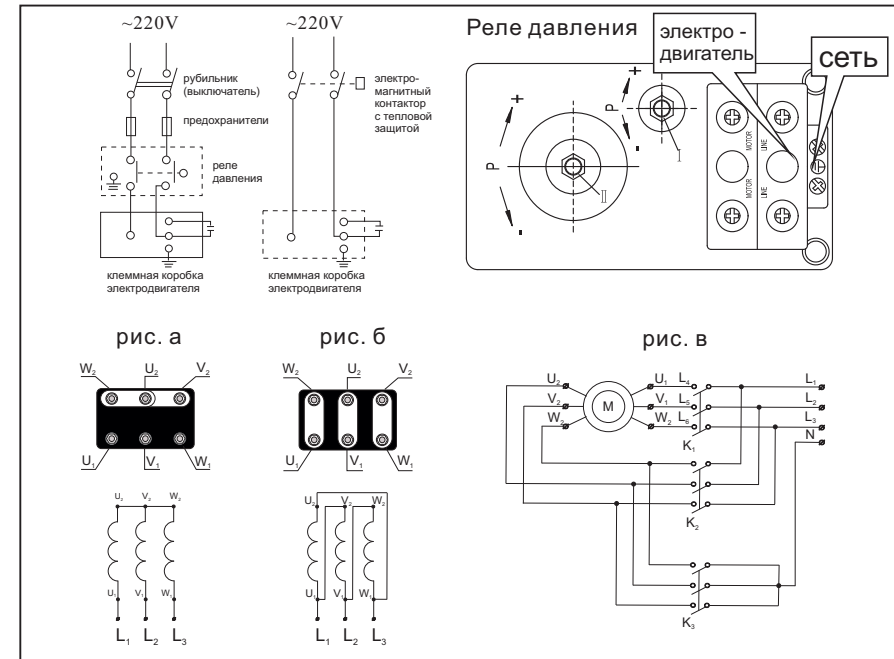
~220V

рубильник (выключатель)

предохранители

реле давления

клеммная коробка электродвигателя

~220V

электро-магнитный контактор с тепловой защитой

клеммная коробка электродвигателя

Реле давления

электро - двигатель

сеть

P

+

-

P

+

-

I

II

MOTOR

MOTOR

LINE

LINE

рис. а

$W_2$ $U_2$ $V_2$

$U_1$ $V_1$ $W_1$

$U_2$ $V_2$ $W_2$

$U_1$ $V_1$ $W_1$

$L_1$ $L_2$ $L_3$

рис. б

$W_2$ $U_2$ $V_2$

$U_1$ $V_1$ $W_1$

$U_2$ $V_2$ $W_2$

$U_1$ $V_1$ $W_1$

$L_1$ $L_2$ $L_3$

рис. в

$U_2$ $V_2$ $W_2$

M

$U_1$ $V_1$ $W_2$

$L_4$ $L_5$ $L_6$

$K_1$

$L_1$ $L_2$ $L_3$ N

$K_2$

$K_3$